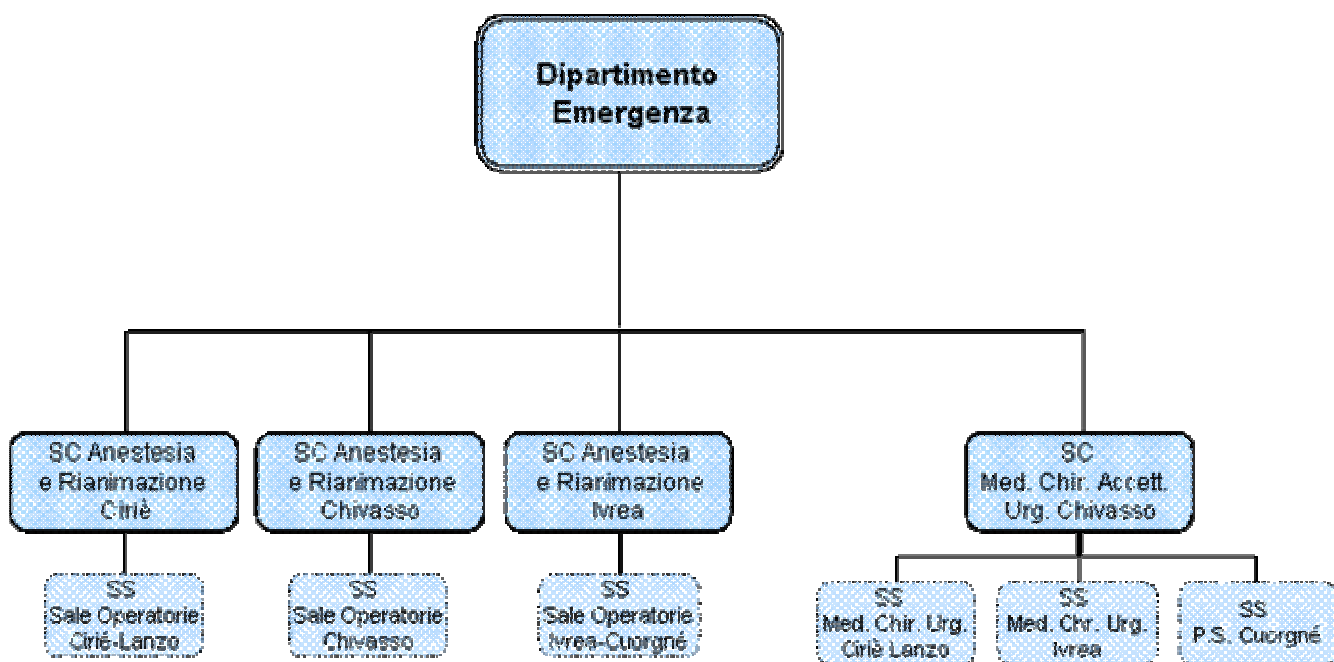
Dipartimento Emergenza

SC Anestesia e Rianimazione Ciriè

SS Sale Operatorie Ciriè-Lanzo

SC Anestesia e Rianimazione Chivasso

SS Sale Operatorie Chivasso

SC Anestesia e Rianimazione Ivrea

SS Sale Operatorie Ivrea-Cuorgnè

SC Med. Chir. Accett. Urg. Chivasso

SS Med. Chir. Urg. Ciriè Lanzo

SS Med. Chr. Urg. Ivrea

SS P.S. Cuorgnè